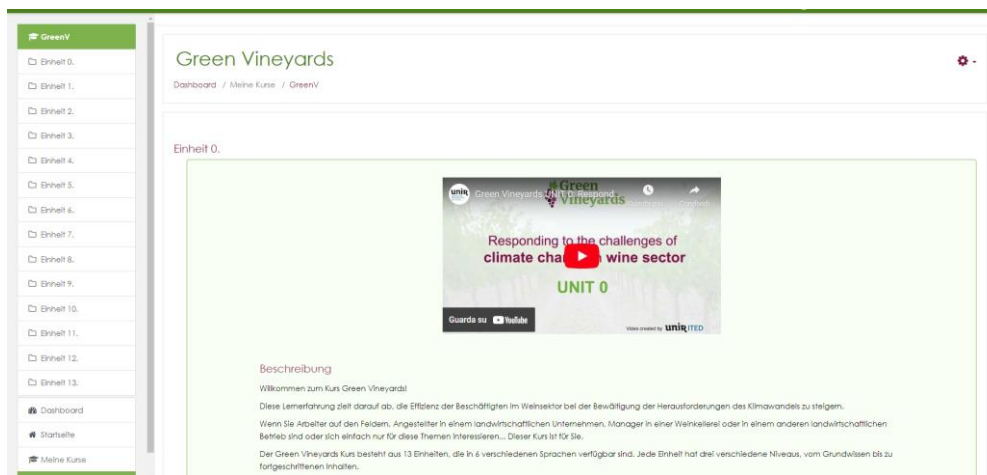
GreenV
Einheit 0.
Einheit 1.
Einheit 2.
Einheit 3.
Einheit 4.
Einheit 5.
Einheit 6.
Einheit 7.
Einheit 8.
Einheit 9.
Einheit 10.
Einheit 11.
Einheit 12.
Einheit 13.
Dashboard
Startseite
Meine Kurse

Green Vineyards

Dashboard / Meine Kurse / GreenV

Einheit 0.

unir Green Vineyards UNIT 0. Respond...
Green Vineyards
Responding to the challenges of climate cha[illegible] wine sector
UNIT 0
Guarda su YouTube
Video created by UNIRITED

Beschreibung

Willkommen zum Kurs Green Vineyards!

Diese Lernerfahrung zielt darauf ab, die Effizienz der Beschäftigten im Weinsektor bei der Bewältigung der Herausforderungen des Klimawandels zu steigern.

Wenn Sie Arbeiter auf den Feldern, Angestellter in einem landwirtschaftlichen Unternehmen, Manager in einer Weinkellerei oder in einem anderen landwirtschaftlichen Betrieb sind oder sich einfach nur für diese Themen interessieren... Dieser Kurs ist für Sie.

Der Green Vineyards Kurs besteht aus 13 Einheiten, die in 6 verschiedenen Sprachen verfügbar sind. Jede Einheit hat drei verschiedene Niveaus, vom Grundwissen bis zu fortgeschrittenen Inhalten.